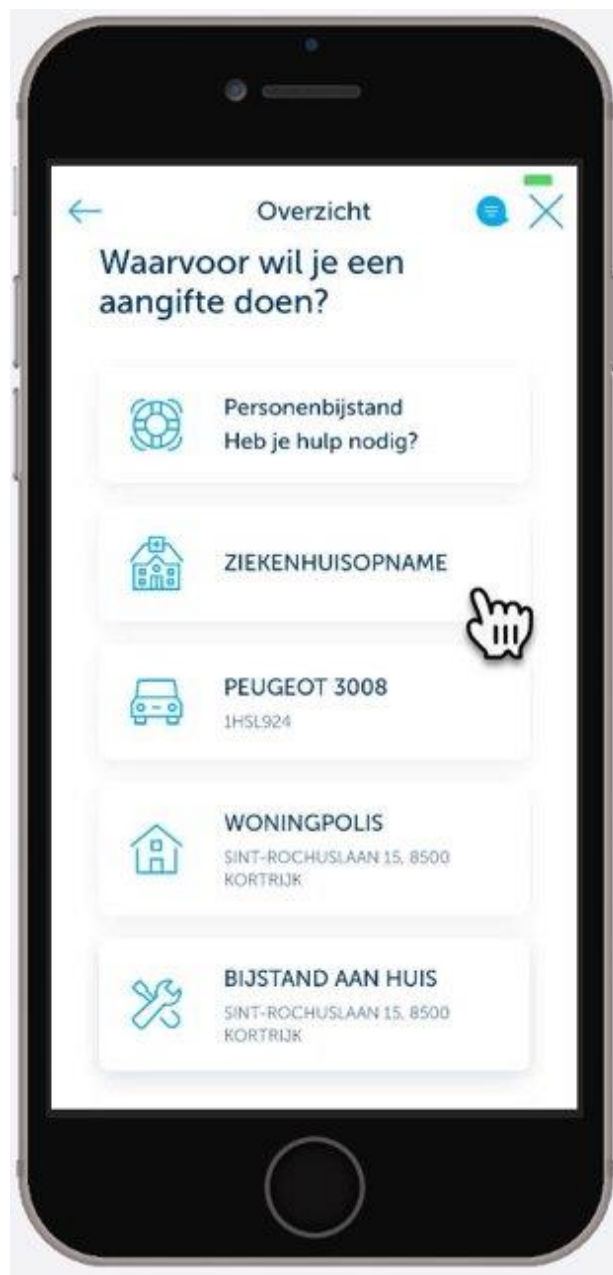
Overzicht

Waarvoor wil je een aangifte doen?

Personenbijstand
Heb je hulp nodig?

ZIEKENHUISOPNAME

PEUGEOT 3008
1HSL924

WONINGPOLIS
SINT-ROCHUSLAAN 15, 8500 KORTRIJK

BIJSTAND AAN HUIS
SINT-ROCHUSLAAN 15, 8500 KORTRIJK